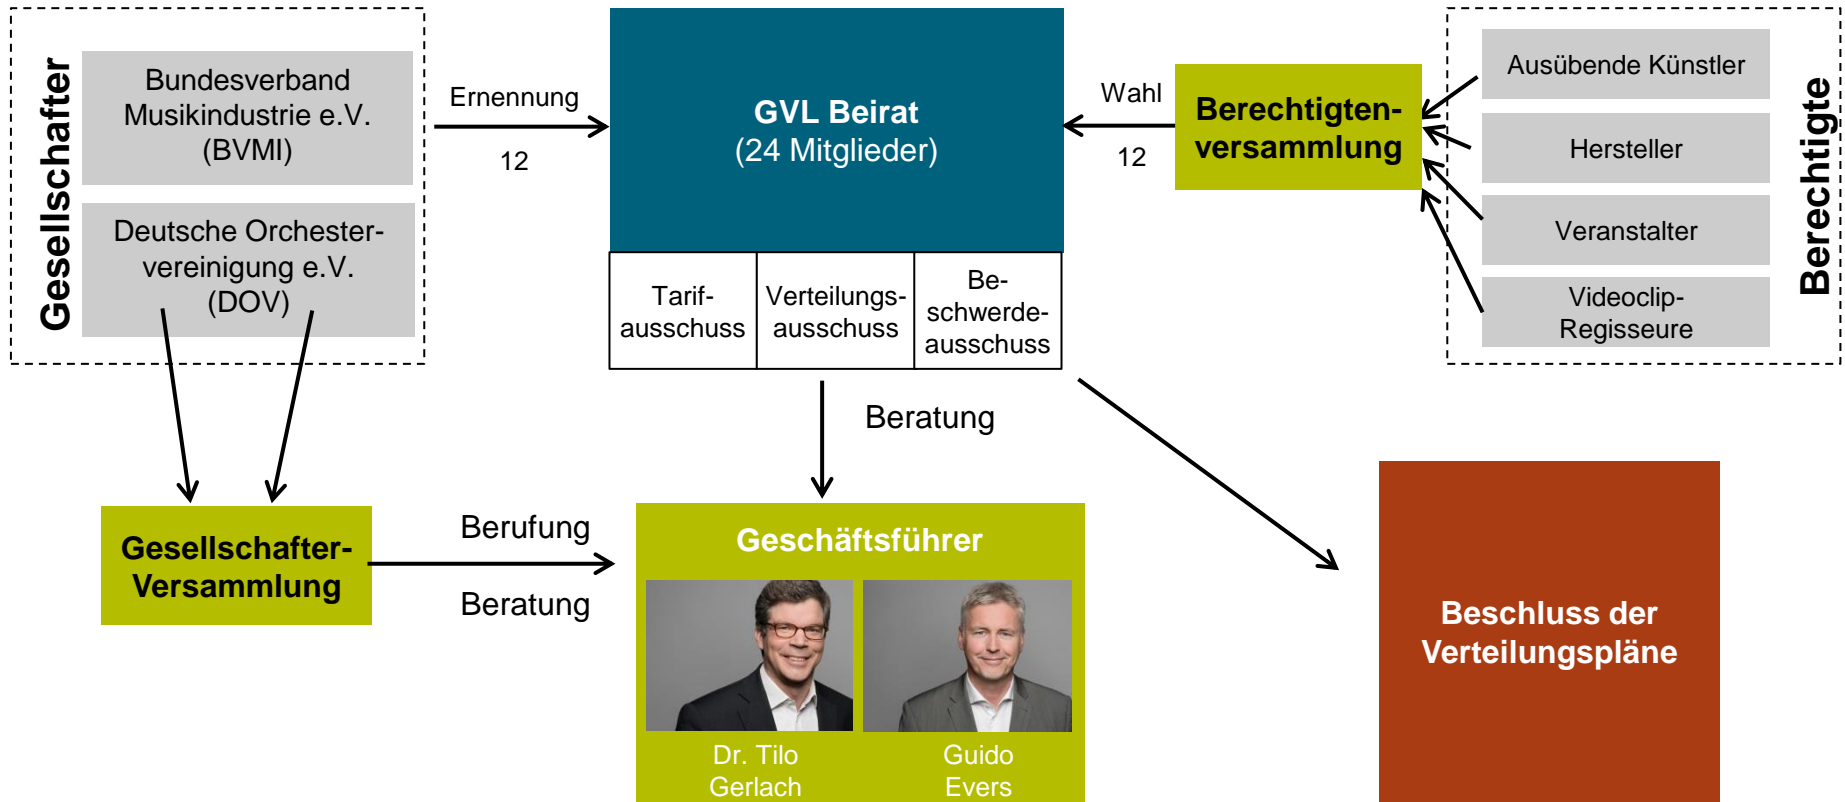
Gesellschafter

Bundesverband Musikindustrie e.V. (BVMI)

Deutsche Orchestervereinigung e.V. (DOV)

Ernennung

12

GVL Beirat
(24 Mitglieder)

Tarifausschuss

Verteilungsausschuss

Beschwerdeausschuss

Wahl

12

Berechtigtenversammlung

Ausübende Künstler

Hersteller

Veranstalter

Videoclip-Regisseure

Berechtigte

Beratung

Gesellschafter-Versammlung

Berufung

Beratung

Geschäftsführer

Dr. Tilo Gerlach

Guido Evers

Beschluss der Verteilungspläne